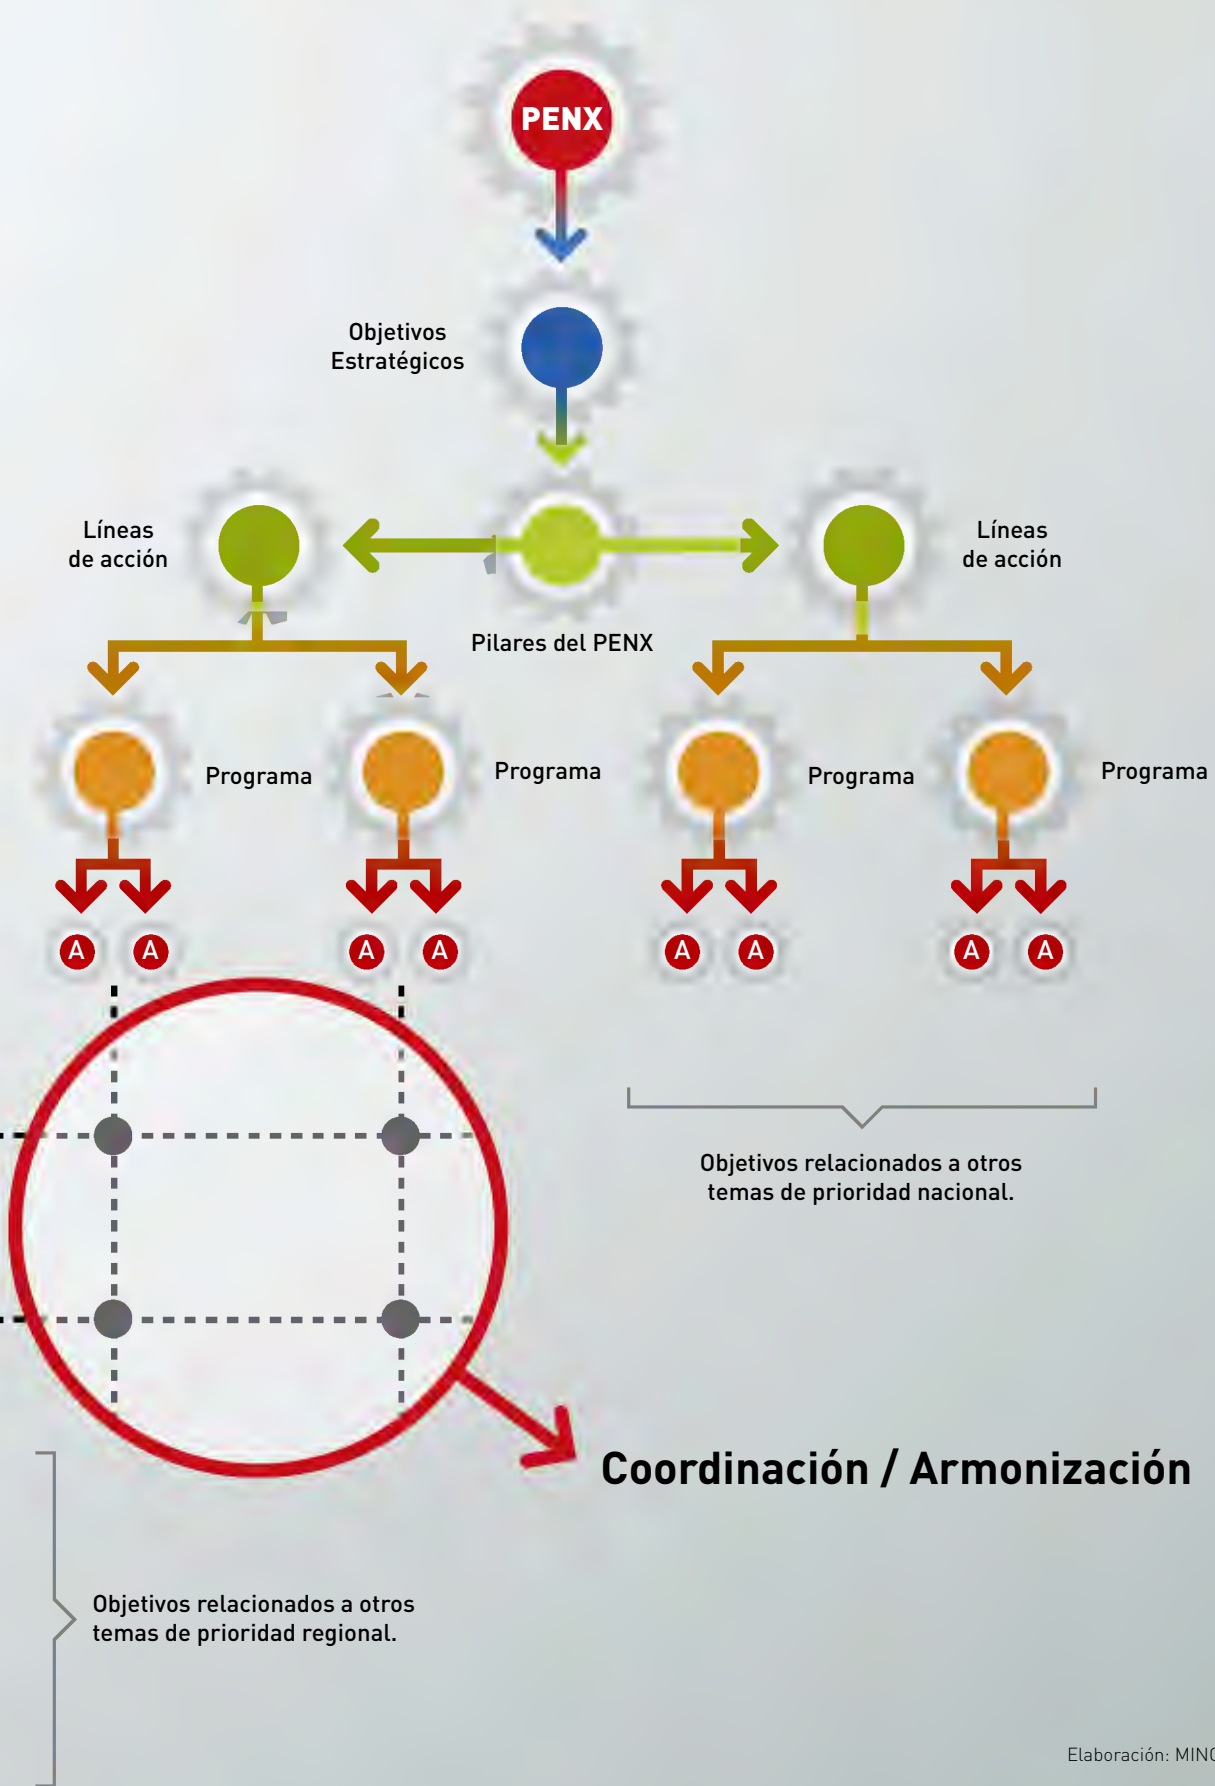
PENX

Objetivos Estratégicos

Líneas de acción

Líneas de acción

Pilares del PENX

Programa

Programa

Programa

Programa

A A A A A A A A

Objetivos relacionados a otros temas de prioridad nacional.

Coordinación / Armonización

Objetivos relacionados a otros temas de prioridad regional.

Elaboración: MIN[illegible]